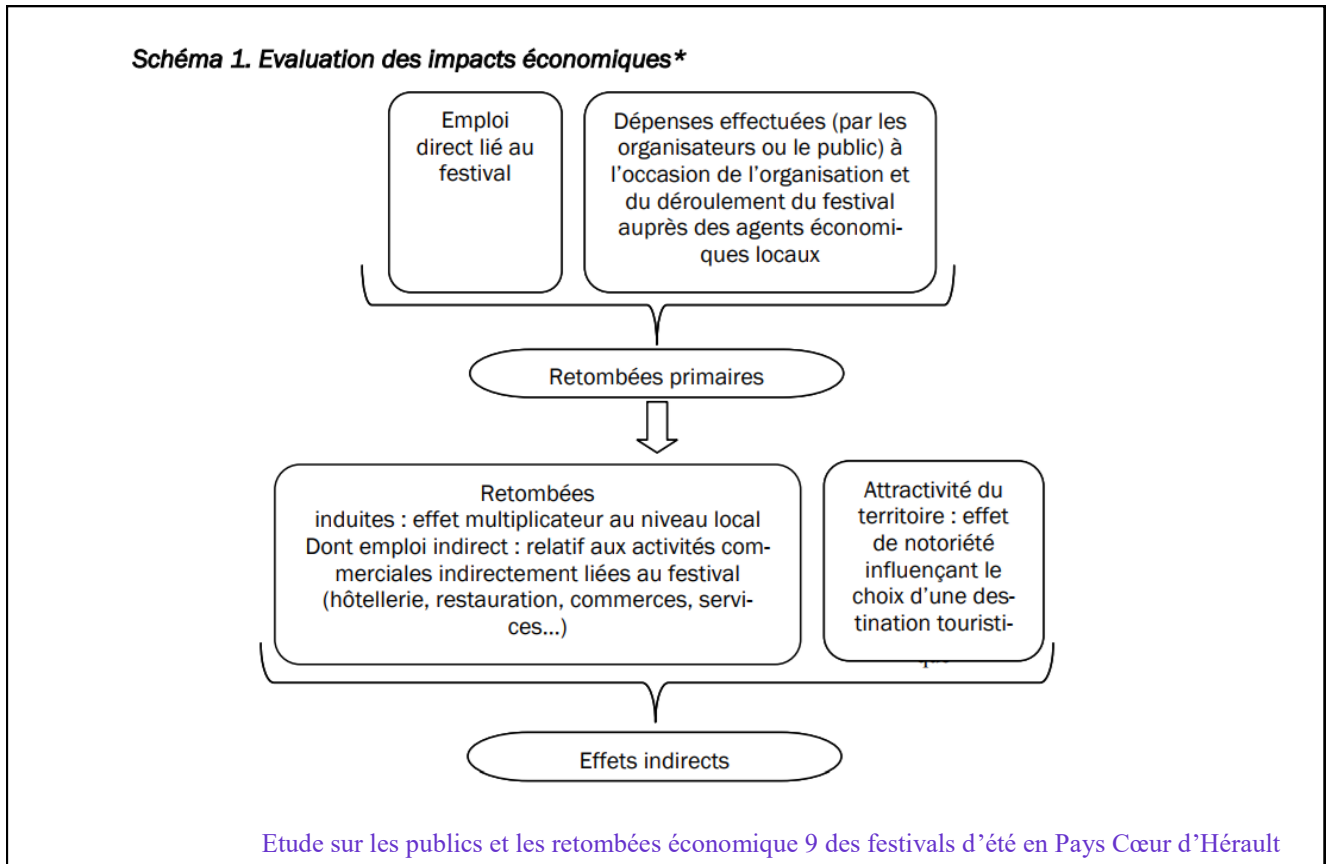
Schéma 1. Evaluation des impacts économiques*

Emploi direct lié au festival

Dépenses effectuées (par les organisateurs ou le public) à l'occasion de l'organisation et du déroulement du festival auprès des agents économiques locaux

Retombées primaires

Retombées induites : effet multiplicateur au niveau local Dont emploi indirect : relatif aux activités commerciales indirectement liées au festival (hôtellerie, restauration, commerces, services...)

Attractivité du territoire : effet de notoriété influençant le choix d'une destination touristi-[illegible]

Effets indirects

Etude sur les publics et les retombées économique 9 des festivals d'été en Pays Cœur d'Hérault